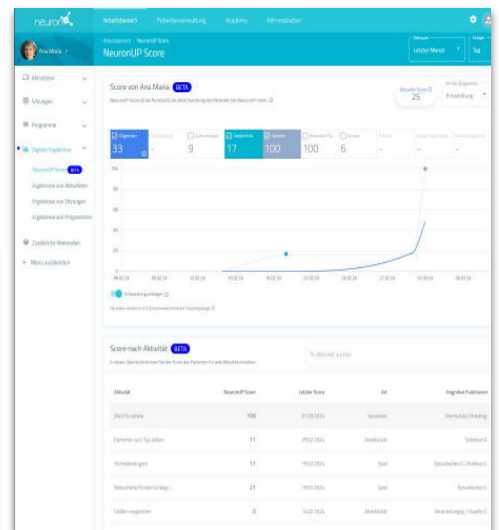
neuron

Arbeitsbereich Patientenverwaltung Academy Administration

Ana Maria

Arbeitsbereich > NeuronUP Score

NeuronUP Score

Zeitraum Letzter Monat

Einheit Tag

Aktivitäten

Anzeigen

Programme

Digitale Ergebnisse

NeuronUP Score BETA

Ergebnisse von Aktivitäten

Ergebnisse von Sitzungen

Ergebnisse von Programmen

Zusätzliche Materialien

Menü ausblenden

Score von Ana Maria BETA

NeuronUP Score ist die Punktzahl, die die Entwicklung des Patienten bei NeuronUP misst.

Aktueller Score 25

Art des Diagramms Entwicklung

| Allgemein | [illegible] | Exekutivfunkt. | Gedächtnis | Sprache | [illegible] | Gnosien | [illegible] | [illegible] | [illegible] |
|---|---|---|---|---|---|---|---|---|---|
| 33 | - | 9 | 17 | 100 | 100 | 6 | - | - | - |

100
80
60
40
20
0

06.02.24 08.02.24 10.02.24 13.02.24 15.02.24 19.02.24 22.02.24 24.02.24 27.02.24 01.03.24 04.03.24

Entwicklung anzeigen

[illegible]

Score nach Aktivität BETA

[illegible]

Aktivität suchen

| Aktivität | NeuronUP Score | Letzter Score | Art | Kognitive Funktionen |
|---|---|---|---|---|
| Wortfamilie | 100 | 01.03.2024 | Generator | Wortschatz, Bildung |
| Elemente nach Typ zählen | 17 | 29.02.2024 | Arbeitsblatt | Selektive A |
| Verbindungen | 11 | 19.02.2024 | Spiel | Episodisches G, Visuelles G |
| Bekannte Person Erfolg... | 21 | 19.02.2024 | Spiel | Erkennbares G |
| Größen vergleichen | 0 | 14.02.2024 | Arbeitsblatt | Verarbeitung, Visuelle G |